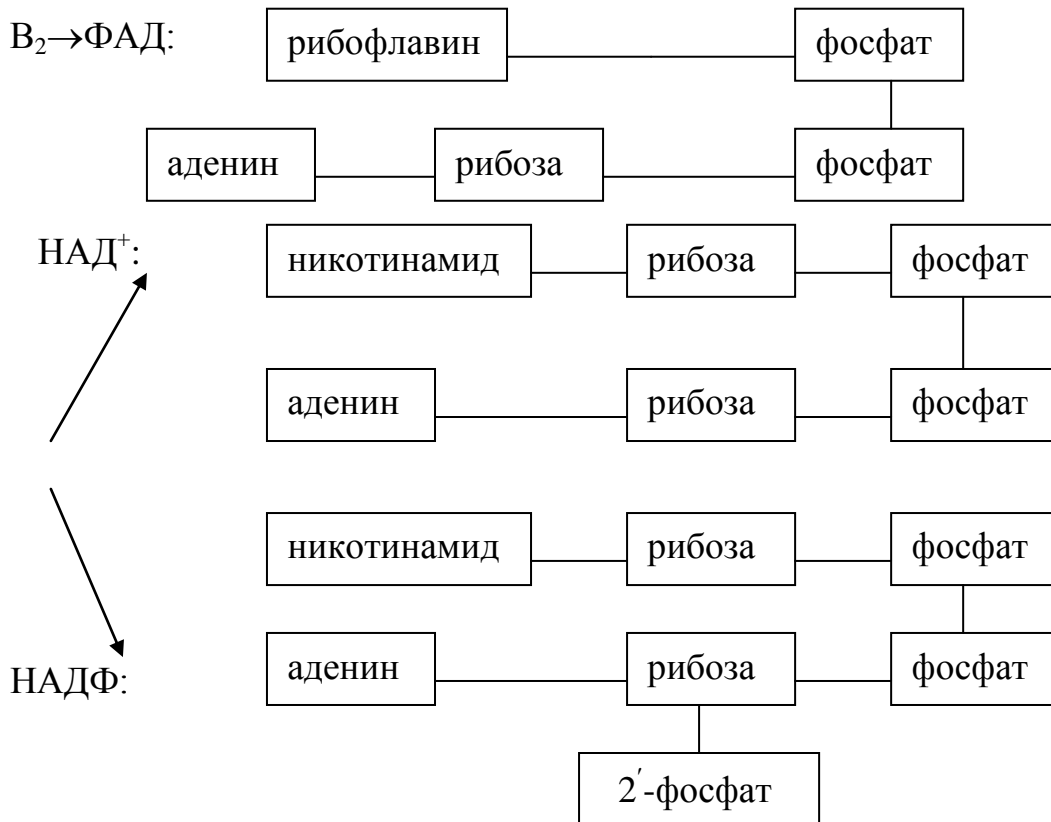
$B_2 \rightarrow$ФАД:

рибофлавин

фосфат

аденин

рибоза

фосфат

НАД$^+$:

никотинамид

рибоза

фосфат

аденин

рибоза

фосфат

никотинамид

рибоза

фосфат

НАДФ:

аденин

рибоза

фосфат

$2'$-фосфат